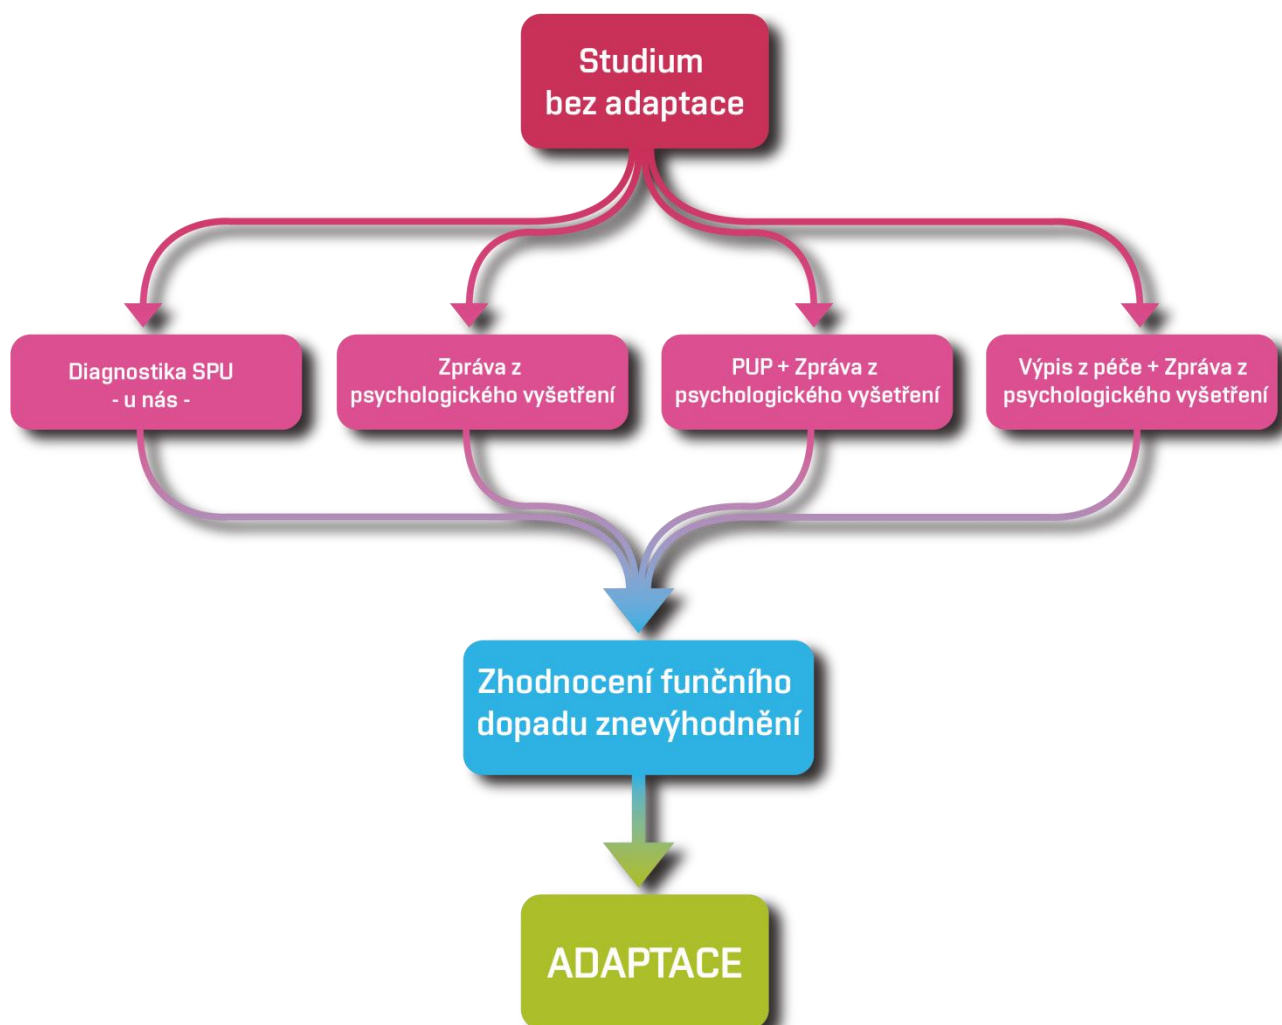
Studium bez adaptace

Diagnostika SPU - u nás -

Zpráva z psychologického vyšetření

PUP + Zpráva z psychologického vyšetření

Výpis z péče + Zpráva z psychologického vyšetření

Zhodnocení funčního dopadu znevýhodnění

ADAPTACE